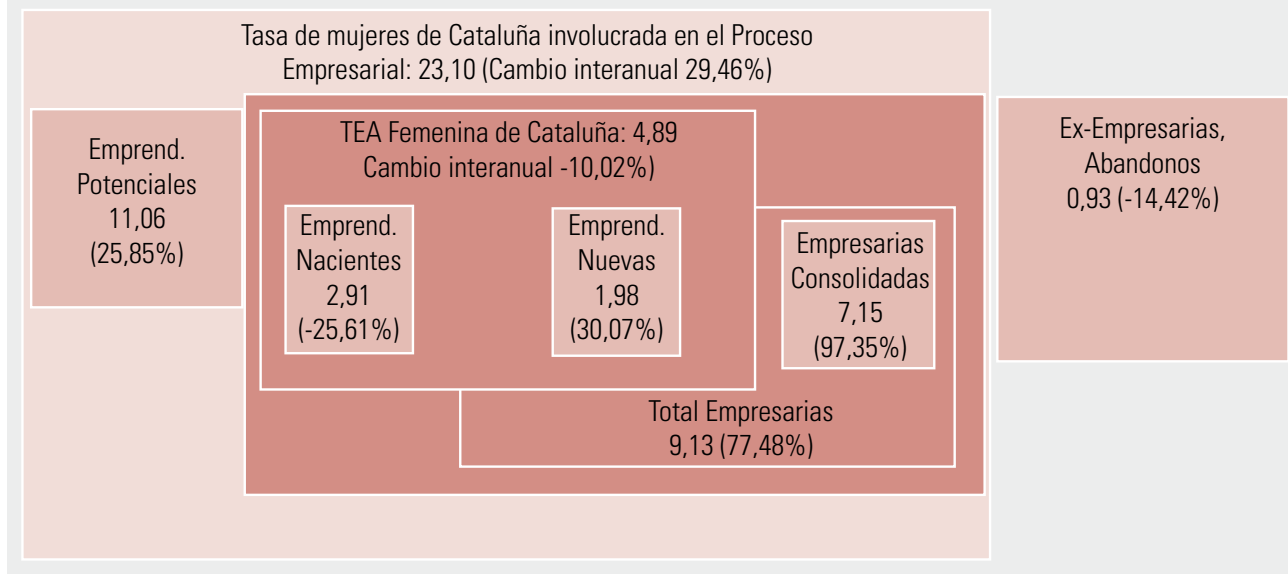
Tasa de mujeres de Cataluña involucrada en el Proceso Empresarial: 23,10 (Cambio interanual 29,46%)

Emprend. Potenciales 11,06 (25,85%)

TEA Femenina de Cataluña: 4,89 Cambio interanual -10,02%)

Emprend. Nacientes 2,91 (-25,61%)

Emprend. Nuevas 1,98 (30,07%)

Empresarias Consolidadas 7,15 (97,35%)

Total Empresarias 9,13 (77,48%)

Ex-Empresarias, Abandonos 0,93 (-14,42%)